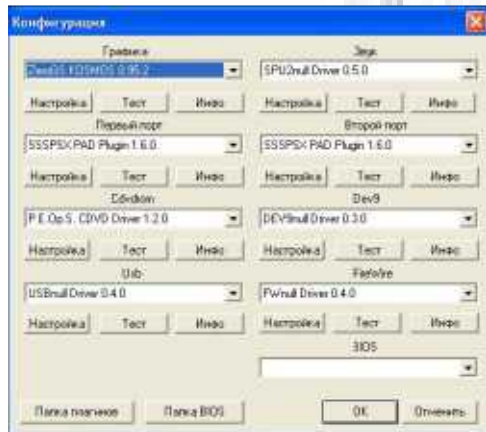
Конфигурация

Графика
Zero GS KOSMOS 0.95.2
Настройка Тест Инфо

Первый порт
SSSPSX PAD Plugin 1.6.0
Настройка Тест Инфо

Cdvdrom
P.E.Op.S. CDVD Driver 1.2.0
Настройка Тест Инфо

Usb
USBnull Driver 0.4.0
Настройка Тест Инфо

Звук
SPU2null Driver 0.5.0
Настройка Тест Инфо

Второй порт
SSSPSX PAD Plugin 1.6.0
Настройка Тест Инфо

Dev9
DEV9null Driver 0.3.0
Настройка Тест Инфо

FireWire
FWnull Driver 0.4.0
Настройка Тест Инфо

BIOS

Папка плагинов Папка BIOS OK Отменить